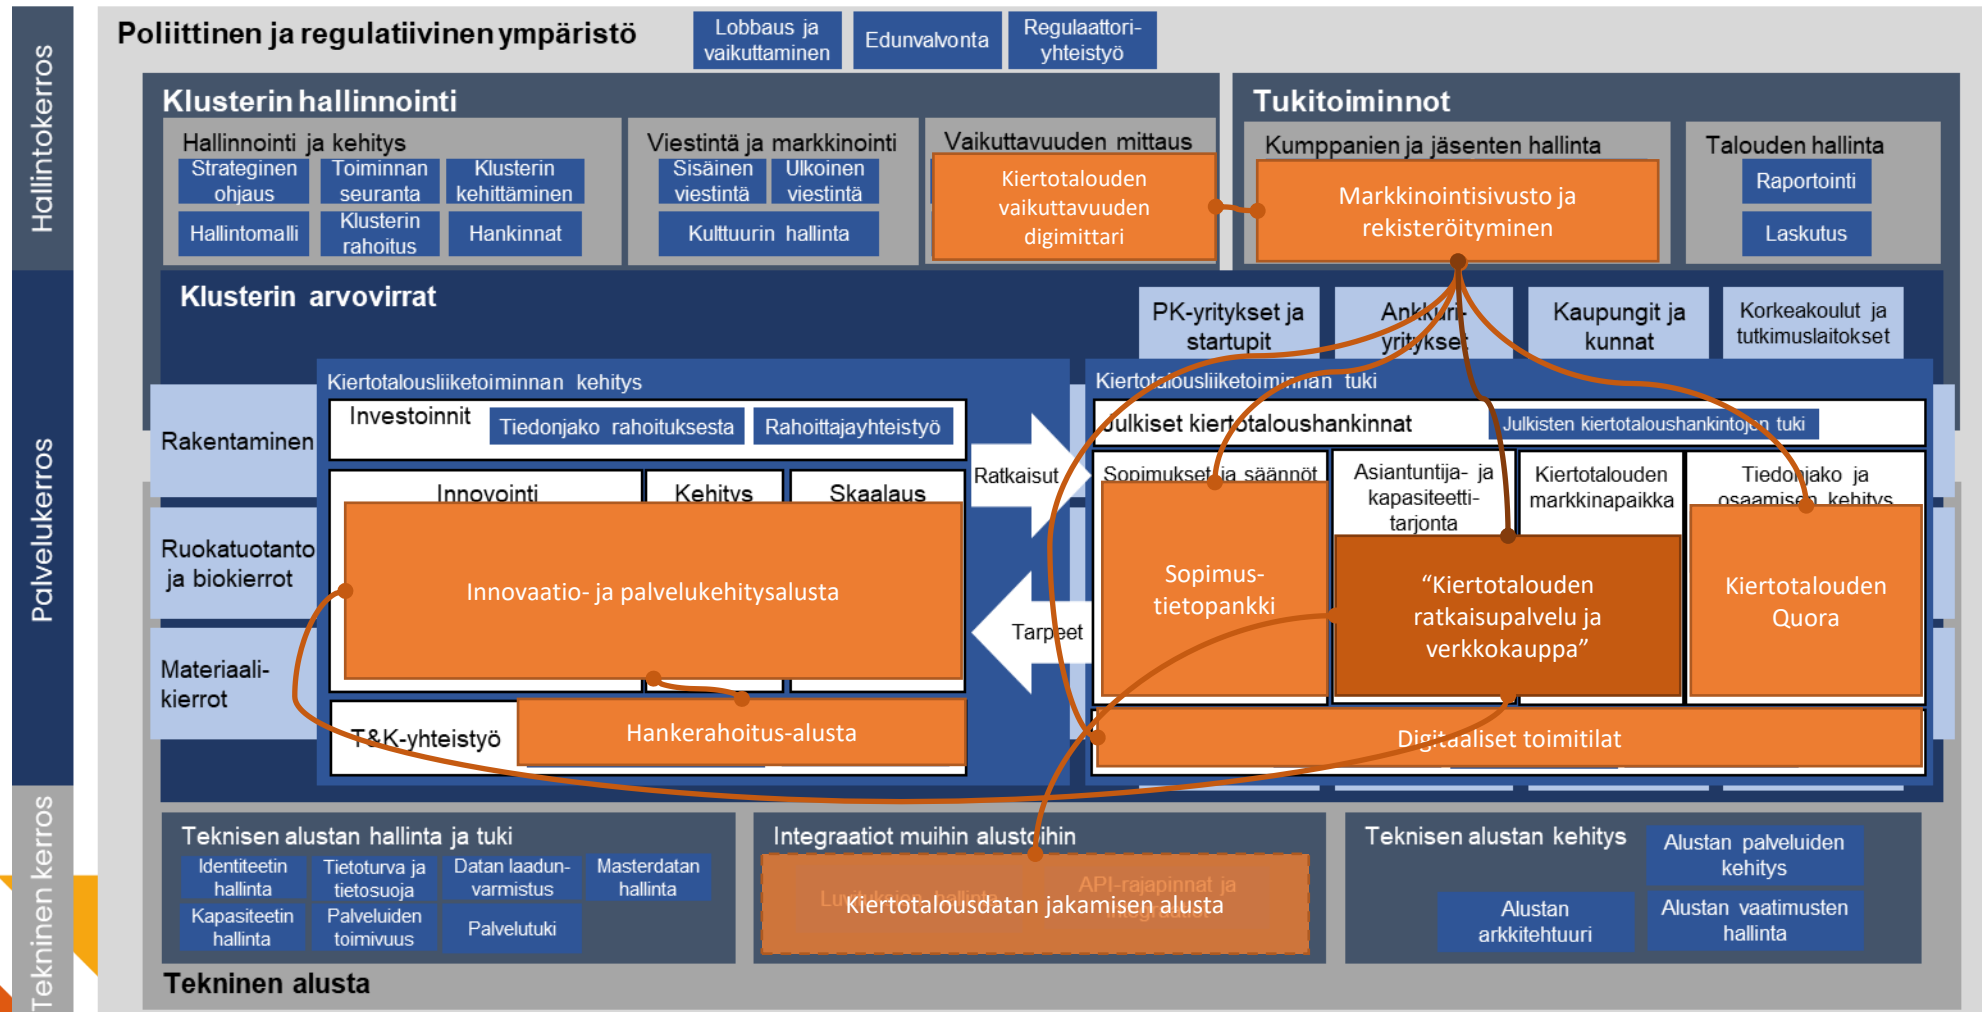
Hallintokerros

Palvelukerros

Tekninen kerros

Poliittinen ja regulatiivinen ympäristö

Lobbaus ja vaikuttaminen

Edunvalvonta

Regulaattoriyhteistyö

Klusterin hallinnointi

Hallinnointi ja kehitys

Strateginen ohjaus

Toiminnan seuranta

Klusterin kehittäminen

Hallintomalli

Klusterin rahoitus

Hankinnat

Viestintä ja markkinointi

Sisäinen viestintä

Ulkoinen viestintä

Kulttuurin hallinta

Vaikuttavuuden mittaus

Kiertotalouden vaikuttavuuden digimittari

Tukitoiminnot

Kumppanien ja jäsenten hallinta

Markkinointisivusto ja rekisteröityminen

Talouden hallinta

Raportointi

Laskutus

Klusterin arvovirrat

PK-yritykset ja startupit

Ankkuriyritykset

Kaupungit ja kunnat

Korkeakoulut ja tutkimuslaitokset

Rakentaminen

Ruokatuotanto ja biokierrot

Materiaalikierrot

Kiertotalousliiketoiminnan kehitys

Investoinnit

Tiedonjako rahoituksesta

Rahoittajayhteistyö

Innovointi

Kehitys

Skaalaus

Innovaatio- ja palvelukehitysalusta

T&K-yhteistyö

Hankerahoitus-alusta

Ratkaisut

Tarpeet

Kiertotalousliiketoiminnan tuki

Julkiset kiertotaloushankinnat

Julkisten kiertotaloushankintojen tuki

Sopimukset ja säännöt

Sopimus-tietopankki

Asiantuntija- ja kapasiteetti-tarjonta

Kiertotalouden markkinapaikka

“Kiertotalouden ratkaisupalvelu ja verkkokauppa”

Tiedonjako ja osaamisen kehitys

Kiertotalouden Quora

Digitaaliset toimitilat

Teknisen alustan hallinta ja tuki

Identiteetin hallinta

Tietoturva ja tietosuoja

Datan laadun-varmistus

Masterdatan hallinta

Kapasiteetin hallinta

Palveluiden toimivuus

Palvelutuki

Integraatiot muihin alustoihin

Lupatiedon hallinta

API-rajapinnat ja integraatiot

Kiertotalousdatan jakamisen alusta

Teknisen alustan kehitys

Alustan palveluiden kehitys

Alustan arkkitehtuuri

Alustan vaatimusten hallinta

Tekninen alusta